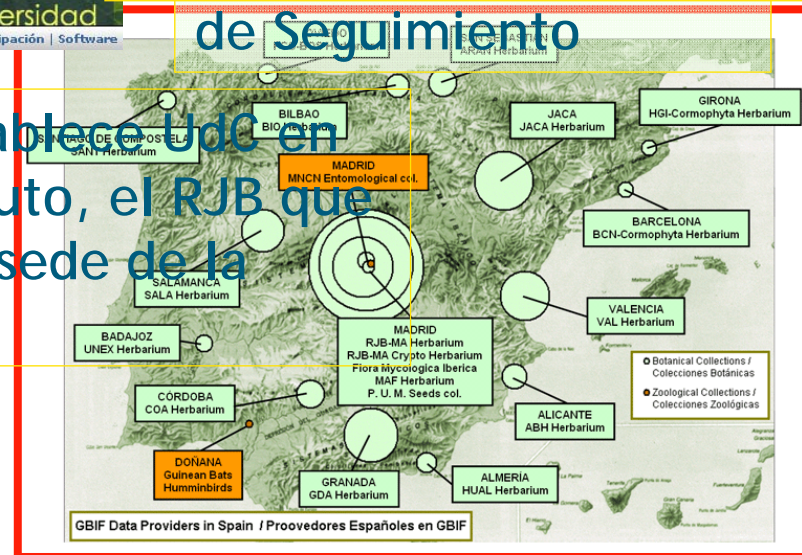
ersidad
ipación | Software

de Seguimiento

ablece UdC en
uto, el RJB que
sede de la

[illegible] Herbarium
SAN SEBASTIÁN
ARAN Herbarium

BILBAO
BIO Herbarium

SANTIAGO DE COMPOSTELA
SANT Herbarium

MADRID
MNCN Entomological col.

JACA
JACA Herbarium

GIRONA
HGI-Cormophyta Herbarium

BARCELONA
BCN-Cormophyta Herbarium

SALAMANCA
SALA Herbarium

VALENCIA
VAL Herbarium

BADAJOZ
UNEX Herbarium

MADRID
RJB-MA Herbarium
RJB-MA Crypto Herbarium
Flora Mycologica Iberica
MAF Herbarium
P. U. M. Seeds col.

Botanical Collections / Colecciones Botánicas
Zoological Collections / Colecciones Zoológicas

CÓRDOBA
COA Herbarium

ALICANTE
ABH Herbarium

DOÑANA
Guinean Bats
Humminbirds

GRANADA
GDA Herbarium

ALMERÍA
HUAL Herbarium

GBIF Data Providers in Spain / Proovedores Españoles en GBIF